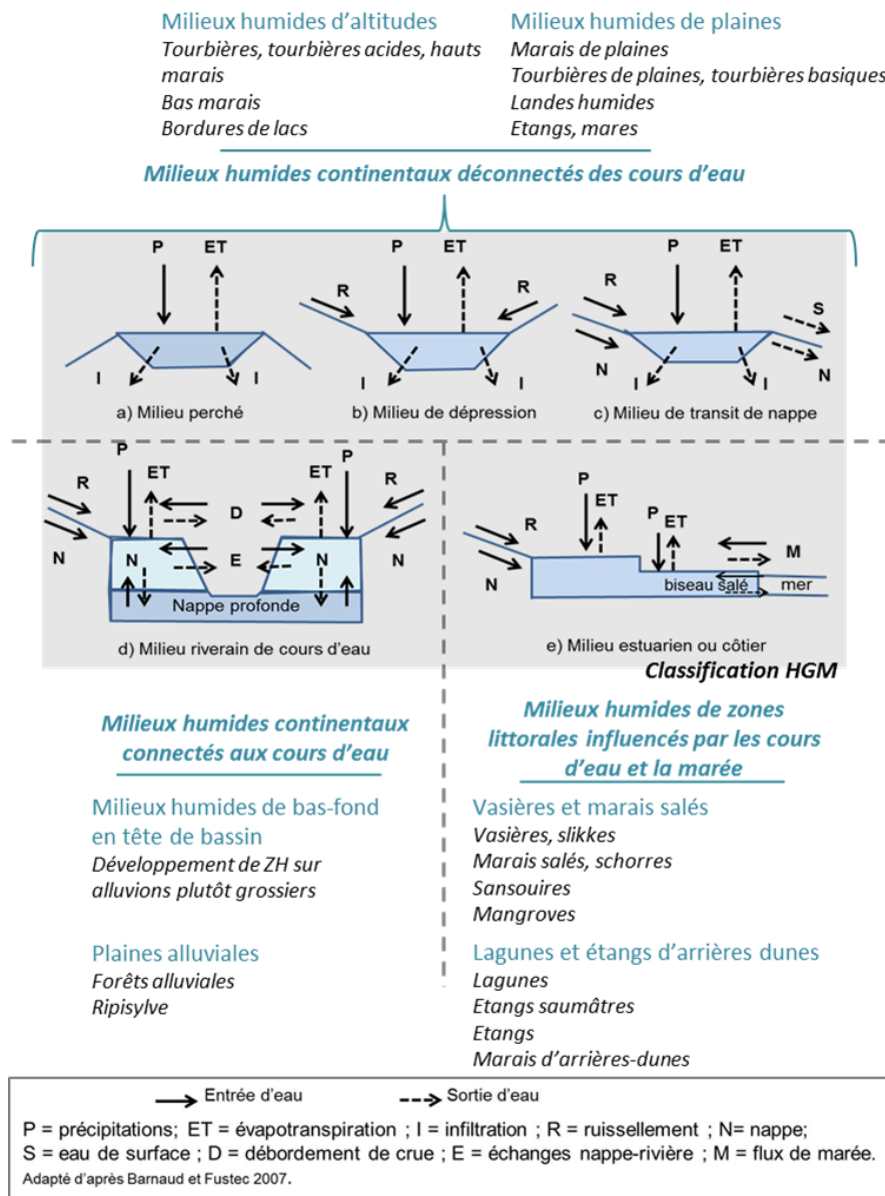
Milieux humides d'altitudes
Tourbières, tourbières acides, hauts marais
Bas marais
Bordures de lacs

Milieux humides de plaines
Marais de plaines
Tourbières de plaines, tourbières basiques
Landes humides
Etangs, mares

Milieux humides continentaux déconnectés des cours d'eau

P ET
I I
a) Milieu perché

R P ET R
I I
b) Milieu de dépression

R P ET S
N I I N
c) Milieu de transit de nappe

P ET ET P
R R
D
N N
E
N N
Nappe profonde
d) Milieu riverain de cours d'eau

P ET P ET
R M
N biseau salé mer
e) Milieu estuarien ou côtier

Classification HGM

Milieux humides continentaux connectés aux cours d'eau

Milieux humides de bas-fond en tête de bassin
Développement de ZH sur alluvions plutôt grossiers

Plaines alluviales
Forêts alluviales
Ripisylve

Milieux humides de zones littorales influencés par les cours d'eau et la marée

Vasières et marais salés
Vasières, slikkes
Marais salés, schorres
Sansouires
Mangroves

Lagunes et étangs d'arrières dunes
Lagunes
Etangs saumâtres
Etangs
Marais d'arrières-dunes

Entrée d'eau Sortie d'eau
P = précipitations; ET = évapotranspiration ; I = infiltration ; R = ruissellement ; N= nappe;
S = eau de surface ; D = débordement de crue ; E = échanges nappe-rivière ; M = flux de marée.
Adapté d'après Barnaud et Fustec 2007.